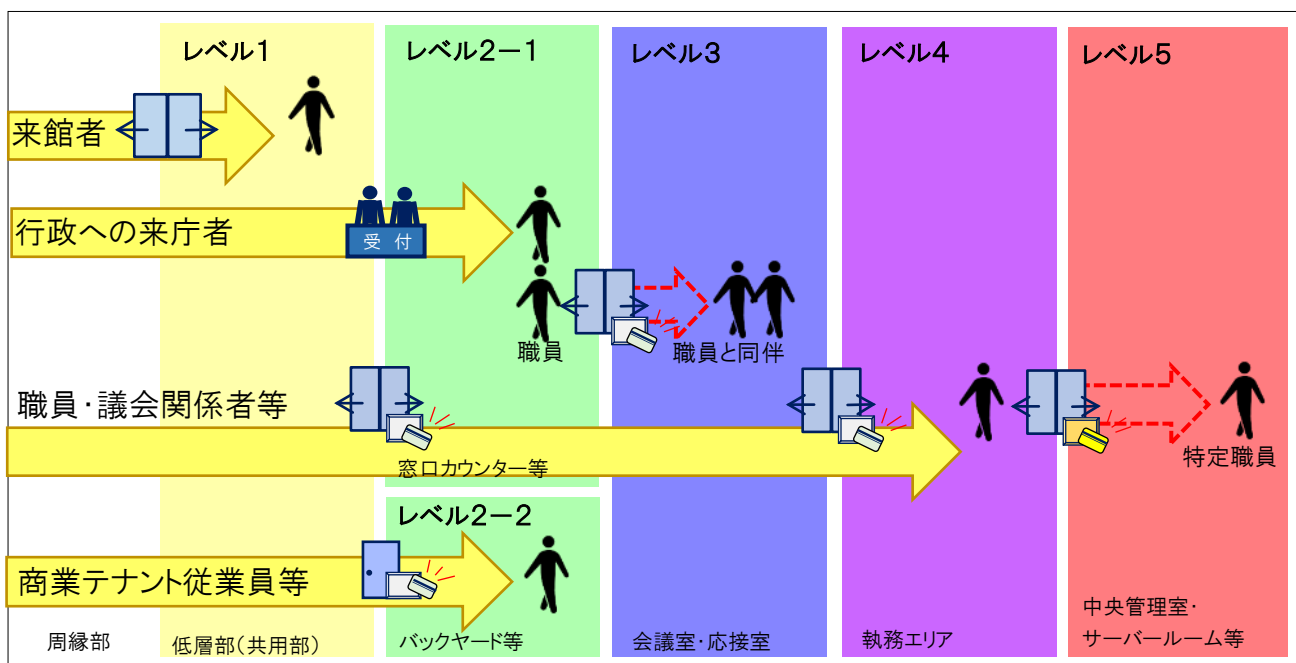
レベル1

レベル2－1

レベル3

レベル4

レベル5

来館者

行政への来庁者

受 付

職員

職員と同伴

職員･議会関係者等

窓口カウンター等

特定職員

レベル2－2

商業テナント従業員等

周縁部

低層部(共用部)

バックヤード等

会議室･応接室

執務エリア

中央管理室･
サーバールーム等